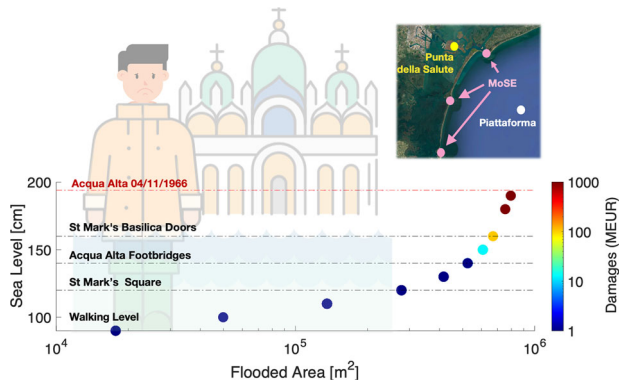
Punta della Salute

MoSE

Piattaforma

Acqua Alta 04/11/1966

St Mark's Basilica Doors

Acqua Alta Footbridges

St Mark's Square

Walking Level

Sea Level [cm]

200

150

100

$10^4$

$10^5$

$10^6$

Flooded Area [m$^2$]

1000

100

10

1

Damages (MEUR)